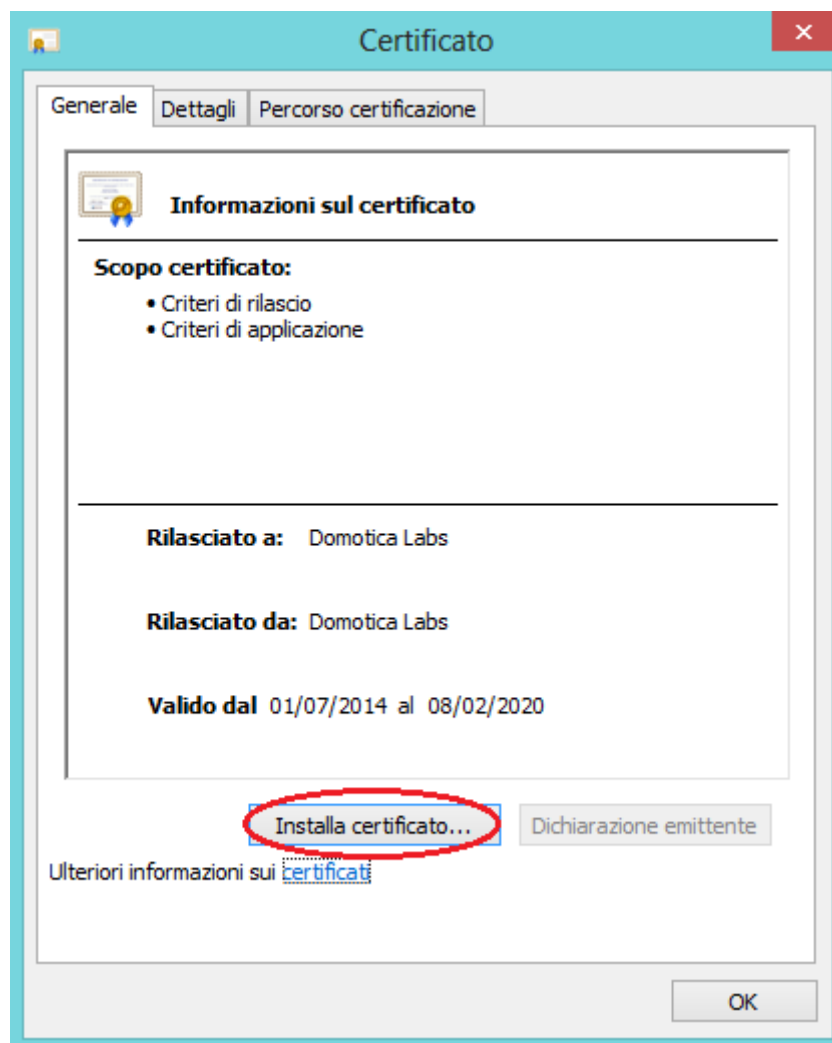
Certificato

Generale | Dettagli | Percorso certificazione

Informazioni sul certificato

Scopo certificato:
• Criteri di rilascio
• Criteri di applicazione

Rilasciato a: Domotica Labs

Rilasciato da: Domotica Labs

Valido dal 01/07/2014 al 08/02/2020

Installa certificato... Dichiarazione emittente

Ulteriori informazioni sui certificati

OK